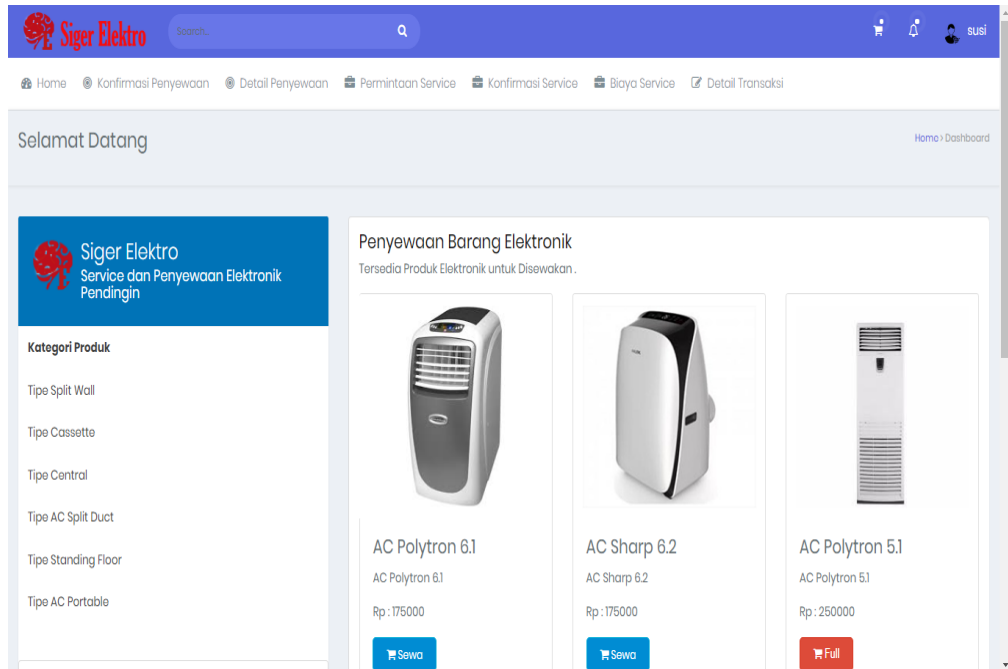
Siger Elektro

Search...

susi

Home Konfirmasi Penyewaan Detail Penyewaan Permintaan Service Konfirmasi Service Biaya Service Detail Transaksi

Selamat Datang

Home > Dashboard

Siger Elektro
Service dan Penyewaan Elektronik Pendingin

Kategori Produk

Tipe Split Wall

Tipe Cassette

Tipe Central

Tipe AC Split Duct

Tipe Standing Floor

Tipe AC Portable

Penyewaan Barang Elektronik
Tersedia Produk Elektronik untuk Disewakan .

AC Polytron 6.1
AC Polytron 6.1
Rp : 175000
Sewa

AC Sharp 6.2
AC Sharp 6.2
Rp : 175000
Sewa

AC Polytron 5.1
AC Polytron 5.1
Rp : 250000
Full